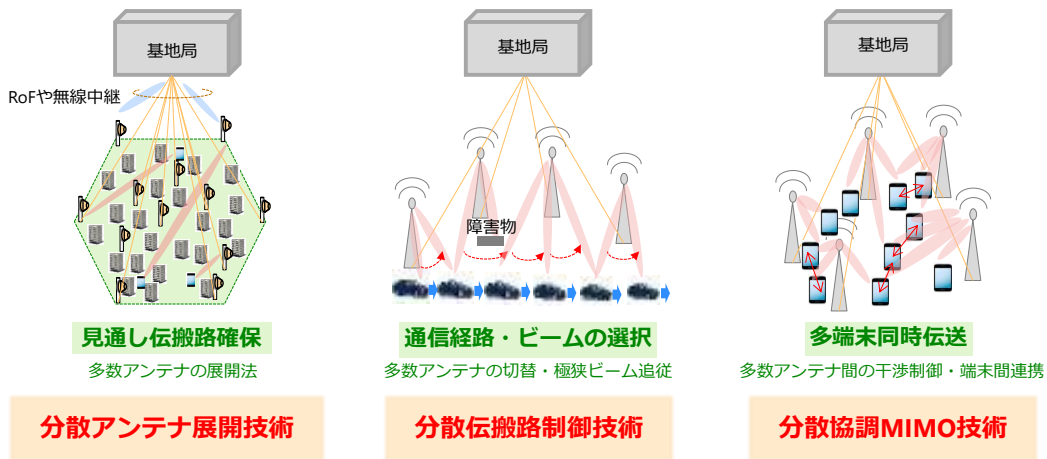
基地局

RoFや無線中継

見通し伝搬路確保

多数アンテナの展開法

分散アンテナ展開技術

基地局

障害物

通信経路・ビームの選択

多数アンテナの切替・極狭ビーム追従

分散伝搬路制御技術

基地局

多端末同時伝送

多数アンテナ間の干渉制御・端末間連携

分散協調MIMO技術